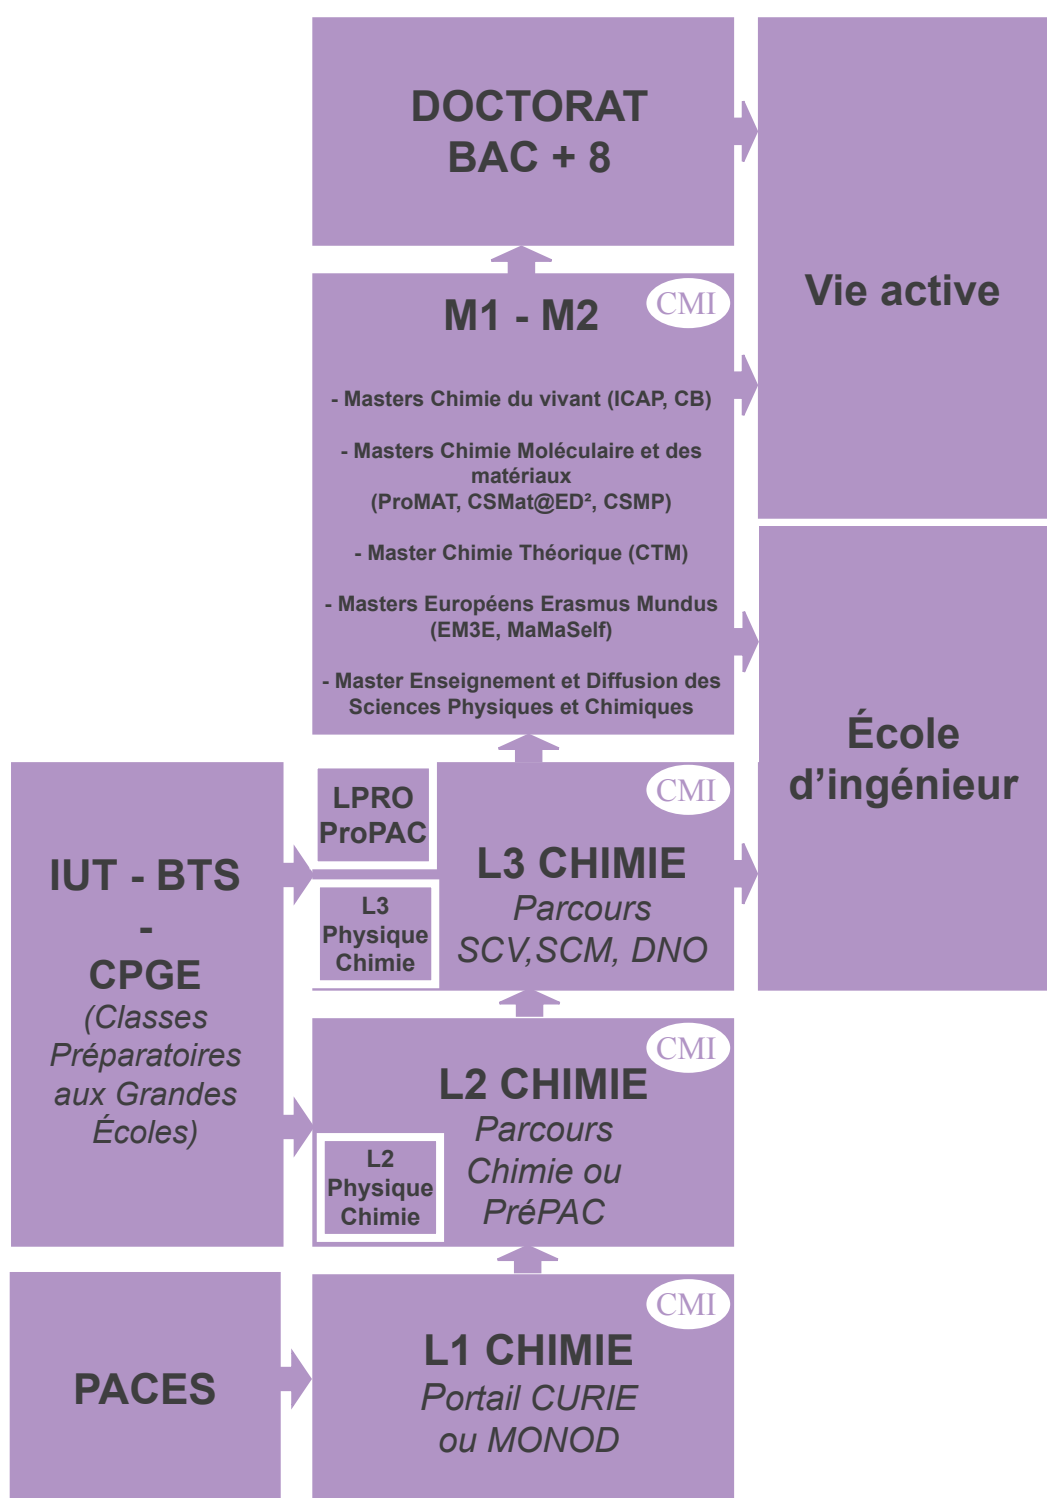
DOCTORAT
BAC + 8

Vie active

M1 - M2

CMI

- Masters Chimie du vivant (ICAP, CB)

- Masters Chimie Moléculaire et des matériaux
(ProMAT, CSMat@ED², CSMP)

- Master Chimie Théorique (CTM)

- Masters Européens Erasmus Mundus
(EM3E, MaMaSelf)

- Master Enseignement et Diffusion des Sciences Physiques et Chimiques

École d'ingénieur

IUT - BTS
-
CPGE
(Classes Préparatoires aux Grandes Écoles)

LPRO
ProPAC

L3
Physique
Chimie

CMI

L3 CHIMIE
Parcours
SCV,SCM, DNO

CMI

L2 CHIMIE
Parcours
Chimie ou
PréPAC

L2
Physique
Chimie

PACES

CMI

L1 CHIMIE
Portail CURIE
ou MONOD